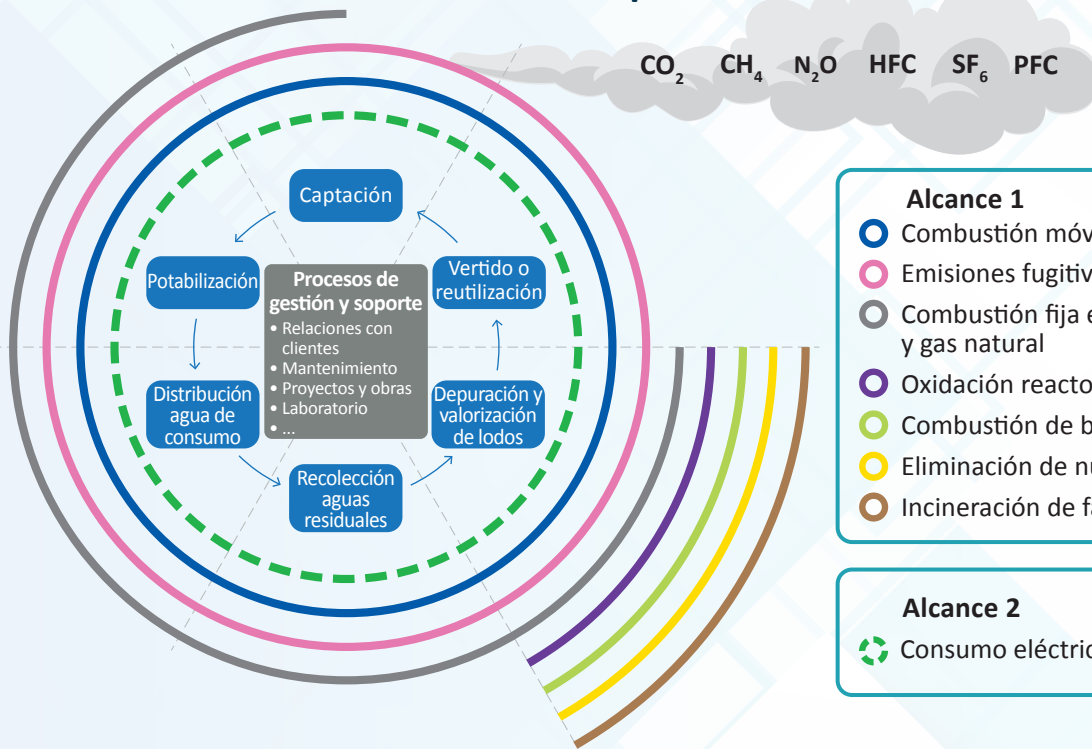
$CO_2$ $CH_4$ $N_2O$ HFC $SF_6$ PFC

Captación

Potabilización

Procesos de gestión y soporte
• Relaciones con clientes
• Mantenimiento
• Proyectos y obras
• Laboratorio
• ...

Vertido o reutilización

Distribución agua de consumo

Depuración y valorización de lodos

Recolección aguas residuales

Alcance 1
Combustión móv
Emisiones fugitiv
Combustión fija e y gas natural
Oxidación reacto
Combustión de b
Eliminación de nu
Incineración de fa

Alcance 2
Consumo eléctric